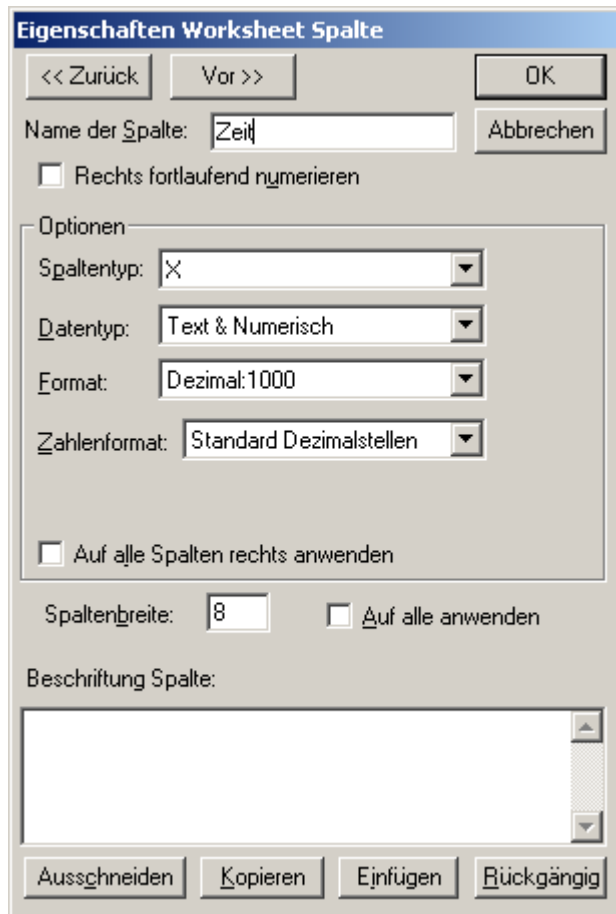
Eigenschaften Worksheet Spalte

<< Zurück

Vor >>

OK

Name der Spalte: Zeit

Abbrechen

Rechts fortlaufend numerieren

Optionen

Spaltentyp: X

Datentyp: Text & Numerisch

Format: Dezimal:1000

Zahlenformat: Standard Dezimalstellen

Auf alle Spalten rechts anwenden

Spaltenbreite: 8

Auf alle anwenden

Beschriftung Spalte:

Ausschneiden

Kopieren

Einfügen

Rückgängig